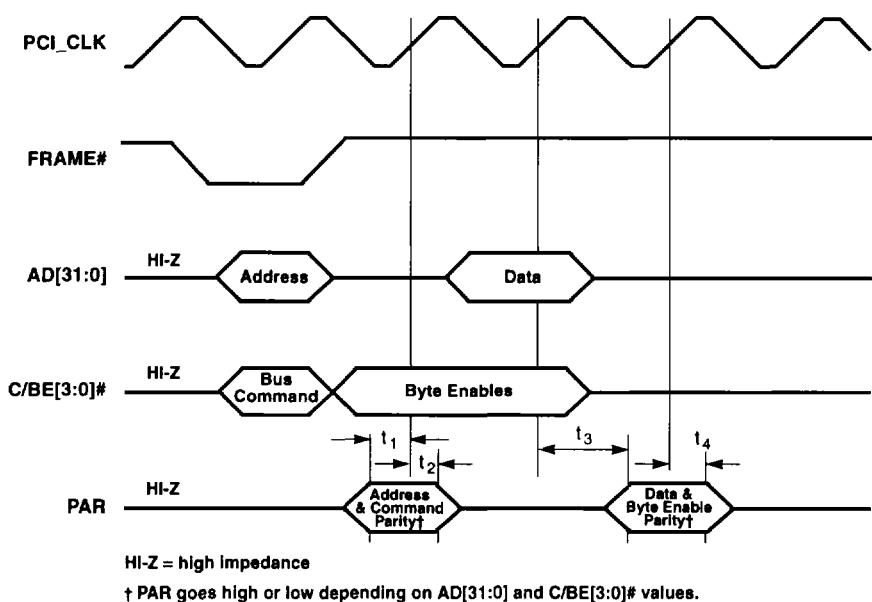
PCI_CLK

FRAME#

AD[31:0]
HI-Z
Address
Data

C/BE[3:0]#
HI-Z
Bus Command
Byte Enables

$t_1$
$t_2$
$t_3$
$t_4$

PAR
HI-Z
Address & Command Parity†
Data & Byte Enable Parity†

HI-Z = high impedance

† PAR goes high or low depending on AD[31:0] and C/BE[3:0]# values.